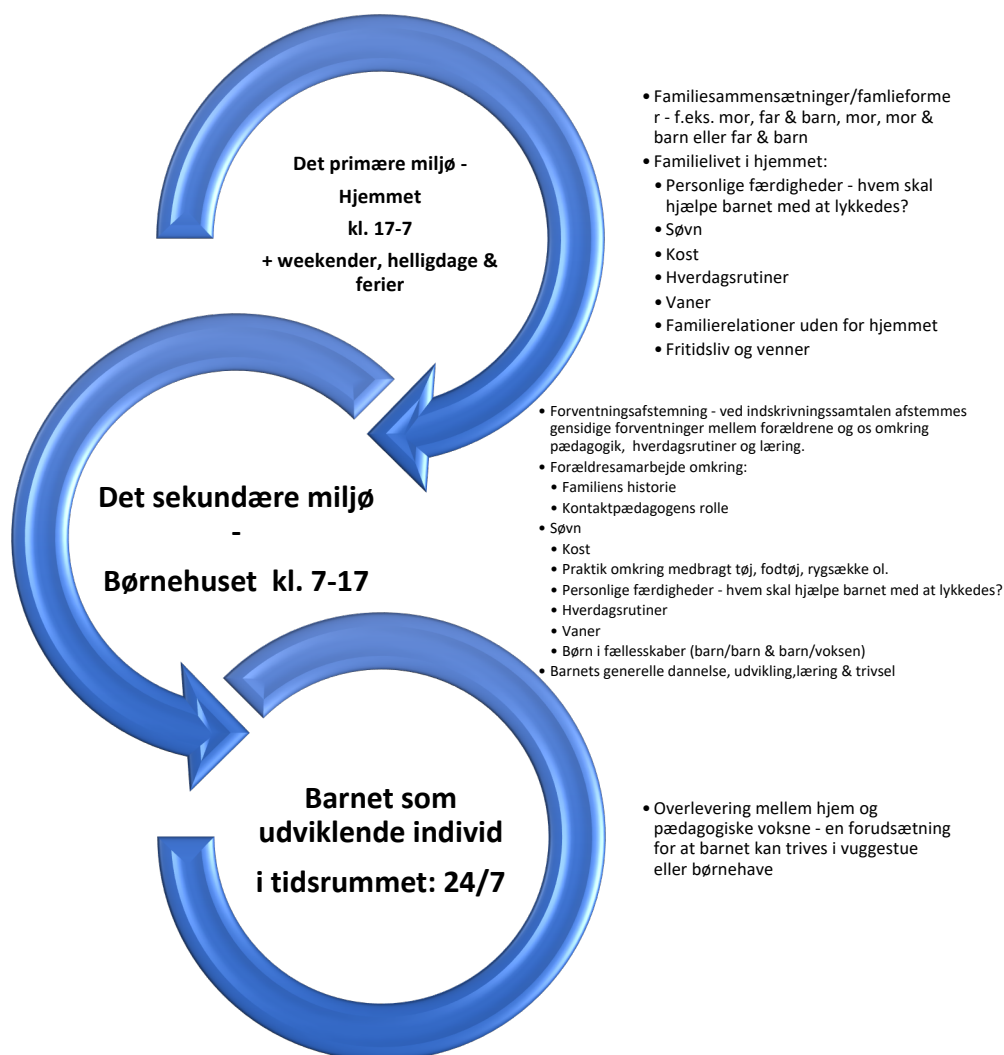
Det primære miljø -

Hjemmet

kl. 17-7

+ weekender, helligdage & ferier

• Familiesammensætninger/famlieformer - f.eks. mor, far & barn, mor, mor & barn eller far & barn
• Familielivet i hjemmet:
  • Personlige færdigheder - hvem skal hjælpe barnet med at lykkedes?
  • Søvn
  • Kost
  • Hverdagsrutiner
  • Vaner
  • Familierelationer uden for hjemmet
  • Fritidsliv og venner

Det sekundære miljø

-

Børnehuset kl. 7-17

• Forventningsafstemning - ved indskrivningssamtalen afstemmes gensidige forventninger mellem forældrene og os omkring pædagogik, hverdagsrutiner og læring.
• Forældresamarbejde omkring:
  • Familiens historie
  • Kontaktpædagogens rolle
• Søvn
  • Kost
  • Praktik omkring medbragt tøj, fodtøj, rygsække ol.
  • Personlige færdigheder - hvem skal hjælpe barnet med at lykkedes?
  • Hverdagsrutiner
  • Vaner
  • Børn i fællesskaber (barn/barn & barn/voksen)
• Barnets generelle dannelse, udvikling,læring & trivsel

Barnet som udviklende individ

i tidsrummet: 24/7

• Overlevering mellem hjem og pædagogiske voksne - en forudsætning for at barnet kan trives i vuggestue eller børnehave